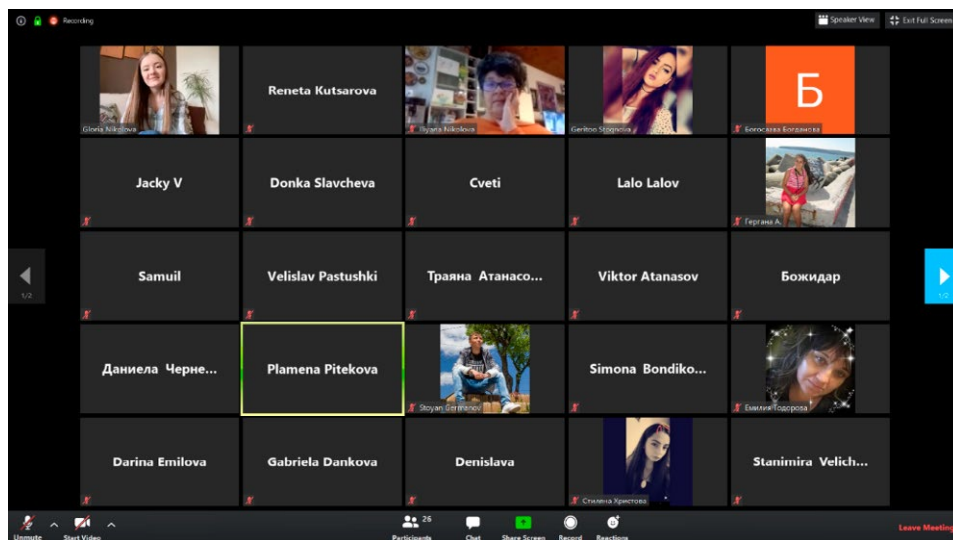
Recording

Speaker View

Exit Full Screen

Gloria Nikolova

Reneta Kutsarova

Ilyana Nikolova

Geritoo Stoqnova

Б

Богослава Богданова

Jacky V

Donka Slavcheva

Cveti

Lalo Lalov

Гергана А.

Samuil

Velislav Pastushki

Траяна Атанасо...

Viktor Atanasov

Божидар

1/2

1/2

Даниела Черне...

Plamena Pitekova

Stoyan Germanov

Simona Bondiko...

Емилия Тодорова

Darina Emilova

Gabriela Dankova

Denislava

Стилена Христова

Stanimira Velich...

Unmute

Start Video

26

Participants

Chat

Share Screen

Record

Reactions

Leave Meeting